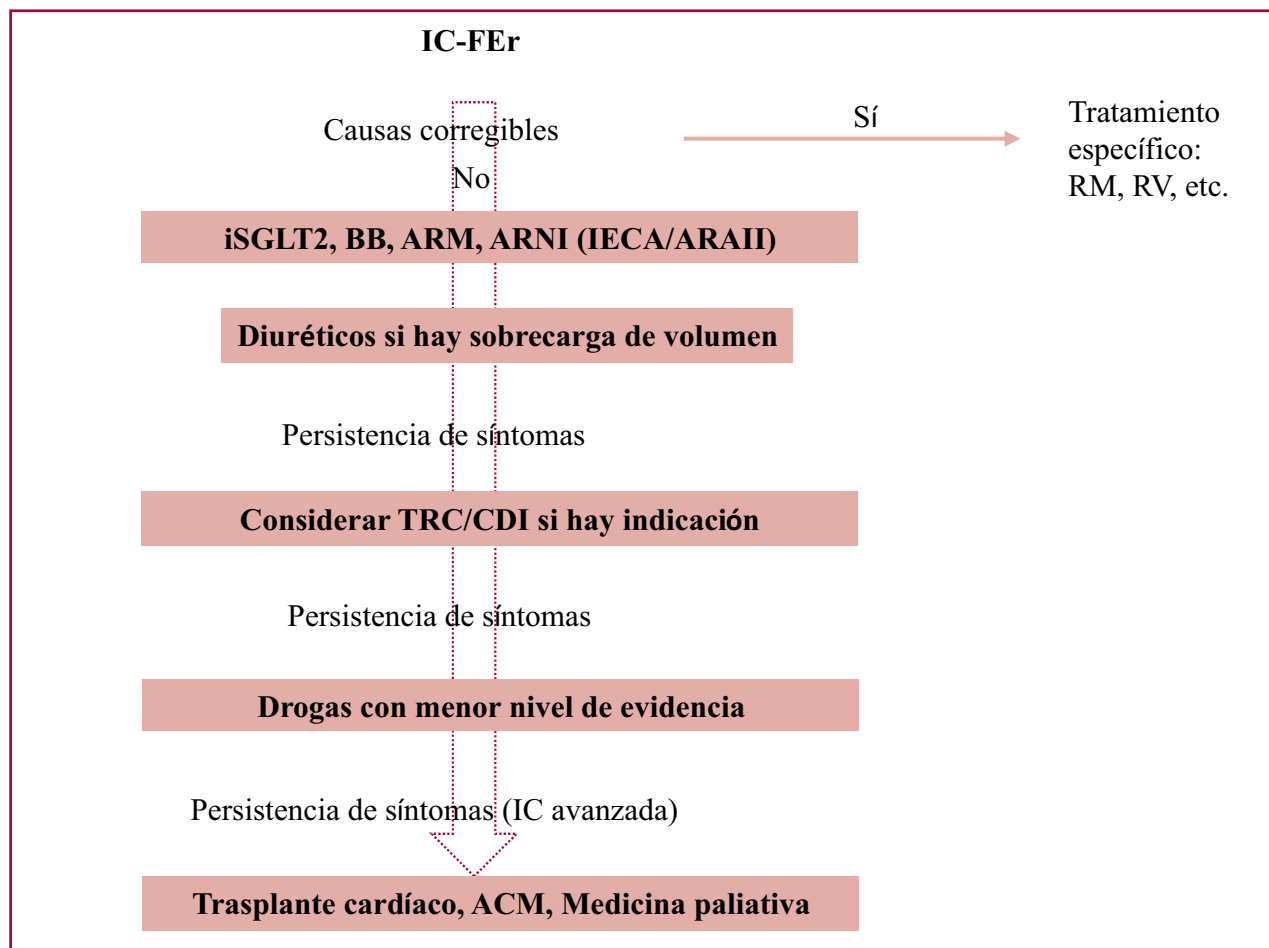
IC-FEr

Causas corregibles

Sí

Tratamiento específico: RM, RV, etc.

No

iSGLT2, BB, ARM, ARNI (IECA/ARAII)

Diuréticos si hay sobrecarga de volumen

Persistencia de síntomas

Considerar TRC/CDI si hay indicación

Persistencia de síntomas

Drogas con menor nivel de evidencia

Persistencia de síntomas (IC avanzada)

Trasplante cardíaco, ACM, Medicina paliativa